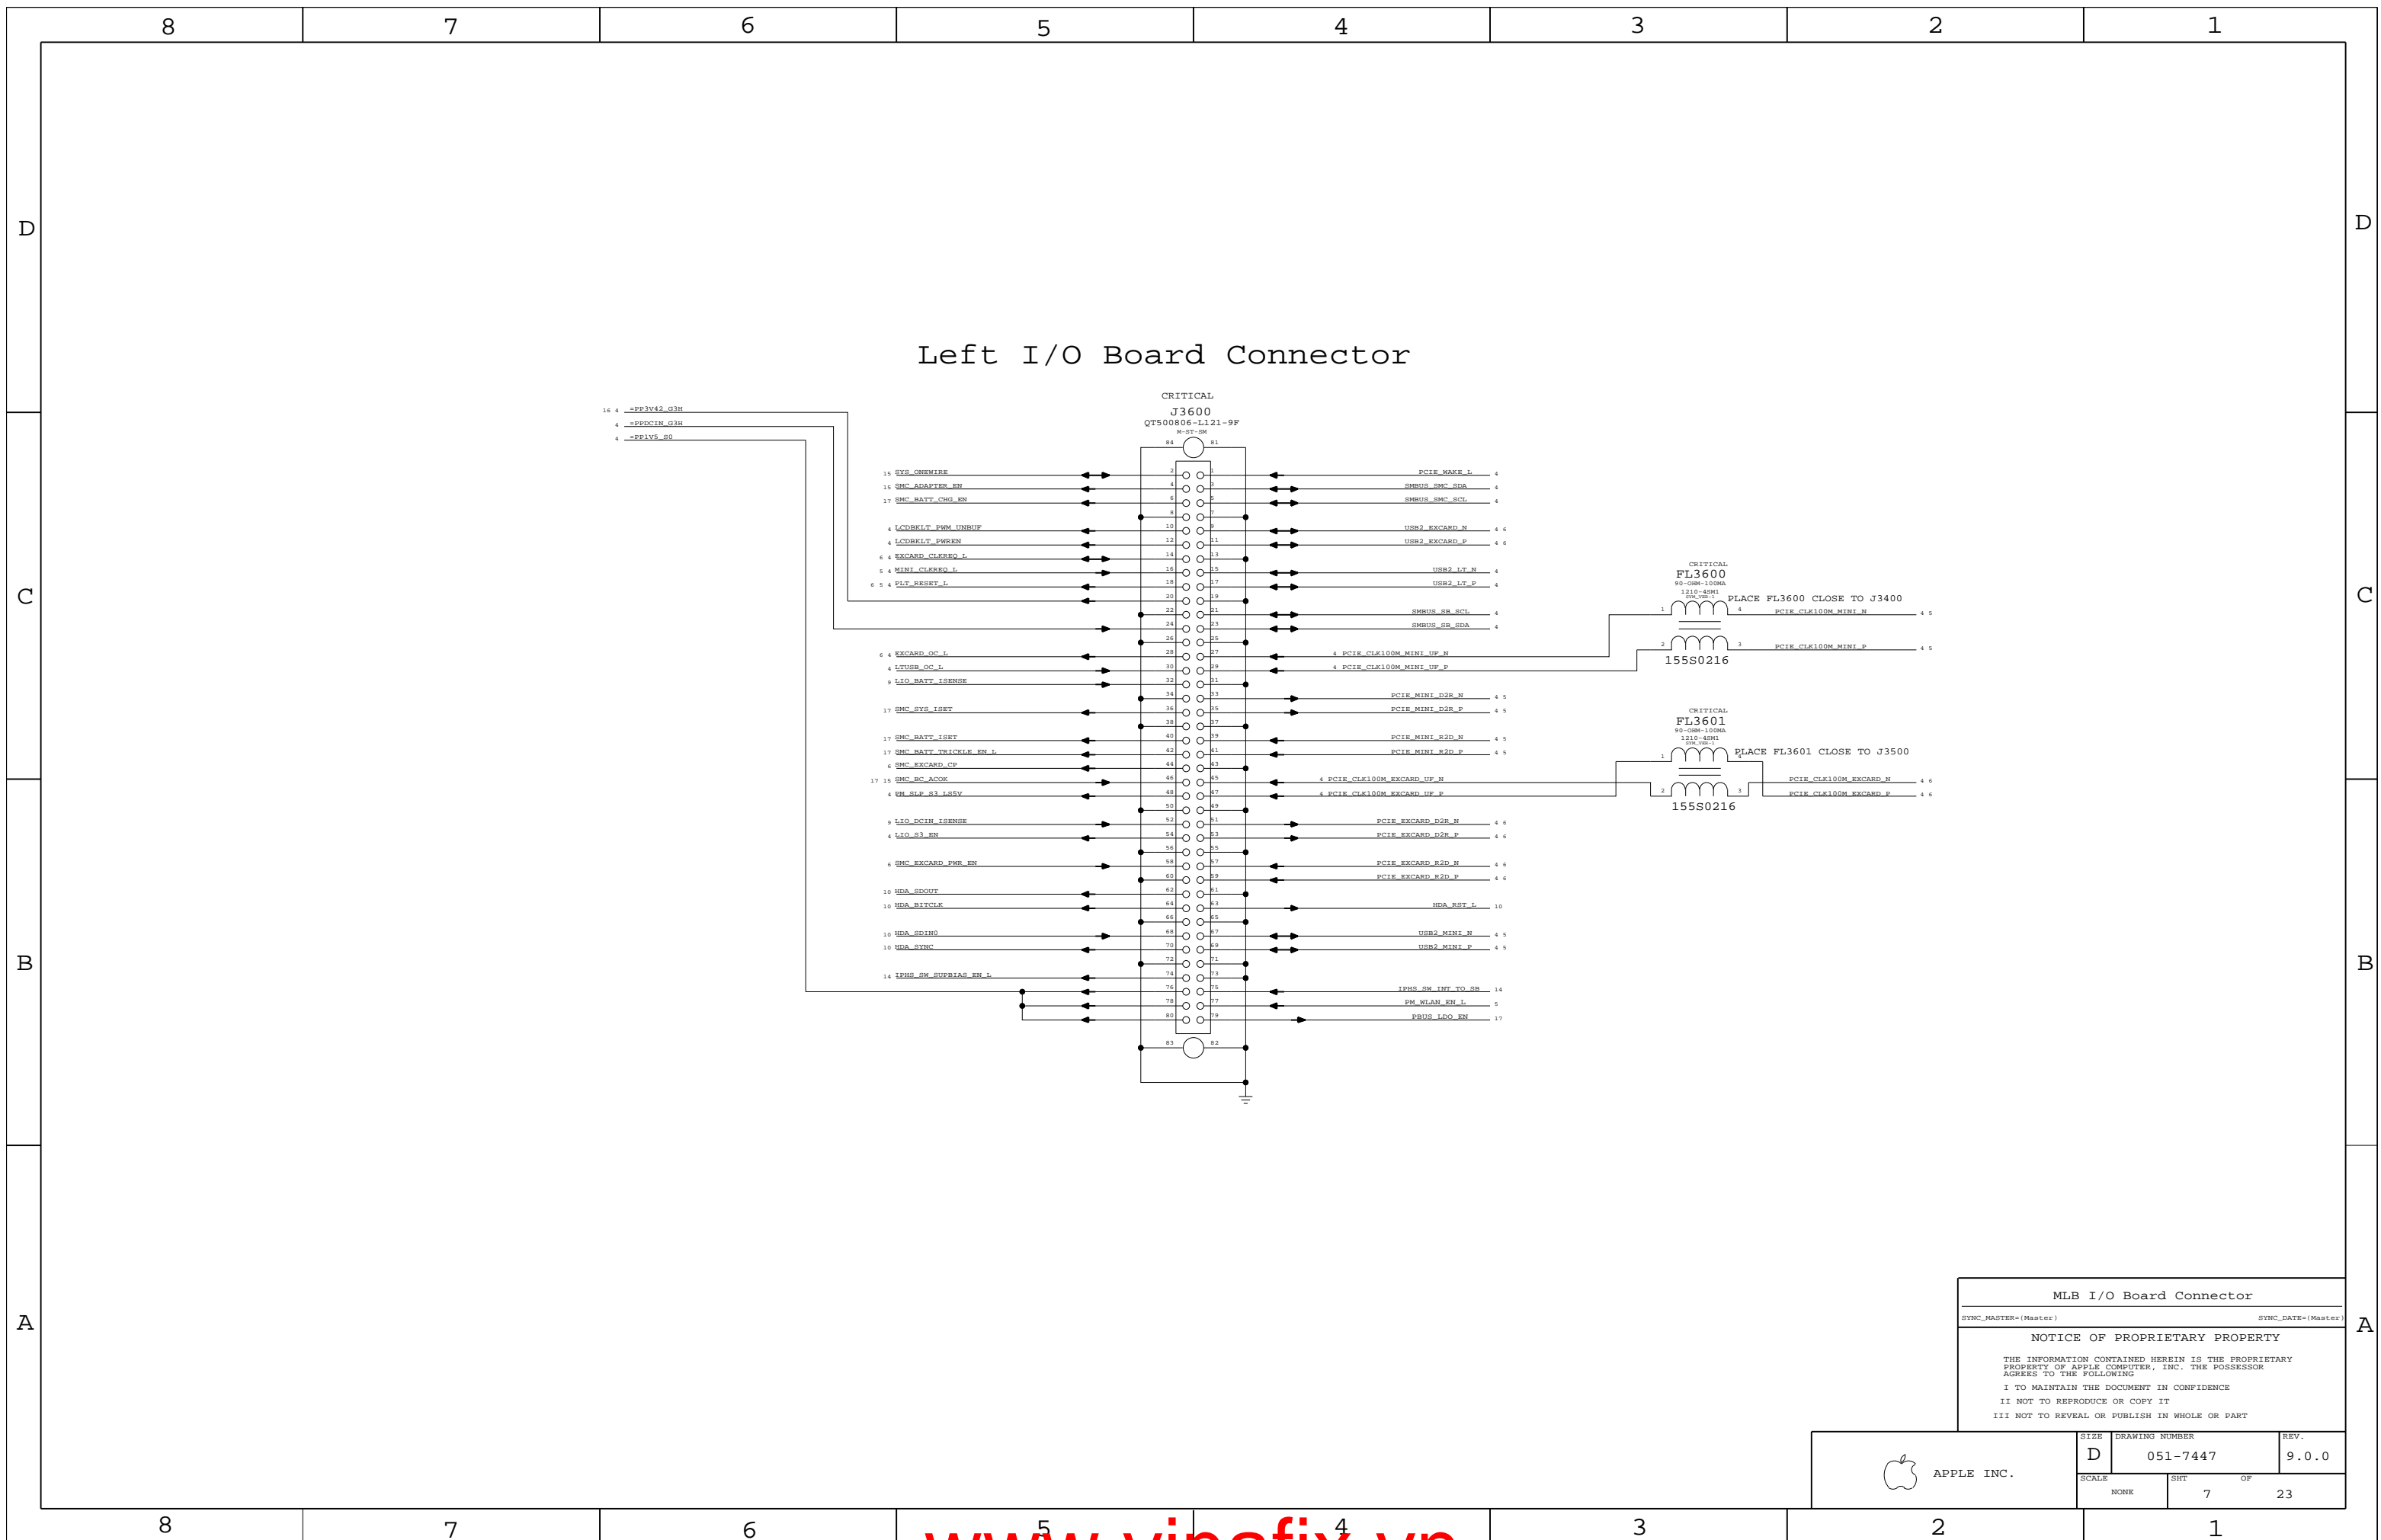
8 7 6 5 4 3 2 1

D

C

B

A

Left I/O Board Connector

CRITICAL
J3600
QT500806-L121-9F
M-ST-SM

16 4 =PP3V42_G3H
4 =PPDCIN_G3H
4 =PP1V5_S0

15 SYS_ONEWIRE
16 SMC_ADAPTER_EN
17 SMC_BATT_CHG_EN
4 LCDBKLT_PWM_UNBUF
4 LCDBKLT_PWREN
6 4 EXCARD_CLKREQ_L
5 4 MINI_CLKREQ_L
6 5 4 PLT_RESET_L
6 4 EXCARD_OC_L
4 LTUSB_OC_L
9 LIO_BATT_ISENSE
17 SMC_SYS_ISET
17 SMC_BATT_ISET
17 SMC_BATT_TRICKLE_EN_L
6 SMC_EXCARD_CP
17 15 SMC_BC_ACOK
4 PM_SLP_S3_LS5V
9 LIO_DCIN_ISENSE
4 LIO_S3_EN
6 SMC_EXCARD_PWR_EN
10 HDA_SDOUT
10 HDA_BITCLK
10 HDA_SDIN0
10 HDA_SYNC
14 IPHS_SW_SUPBIAS_EN_L

PCIE_WAKE_L 4
SMBUS_SMC_SDA 4
SMBUS_SMC_SCL 4
USB2_EXCARD_N 4 6
USB2_EXCARD_P 4 6
USB2_LT_N 4
USB2_LT_P 4
SMBUS_SB_SCL 4
SMBUS_SB_SDA 4
4 PCIE_CLK100M_MINI_UF_N
4 PCIE_CLK100M_MINI_UF_P
PCIE_MINI_D2R_N 4 5
PCIE_MINI_D2R_P 4 5
PCIE_MINI_R2D_N 4 5
PCIE_MINI_R2D_P 4 5
4 PCIE_CLK100M_EXCARD_UF_N
4 PCIE_CLK100M_EXCARD_UF_P
PCIE_EXCARD_D2R_N 4 6
PCIE_EXCARD_D2R_P 4 6
PCIE_EXCARD_R2D_N 4 6
PCIE_EXCARD_R2D_P 4 6
HDA_RST_L 10
USB2_MINI_N 4 5
USB2_MINI_P 4 5
IPHS_SW_INT_TO_SB 14
PM_WLAN_EN_L 5
PBUS_LDO_EN 17

CRITICAL
FL3600
90-OHM-100MA
1210-4SM1
SYM_VER-1
PLACE FL3600 CLOSE TO J3400
PCIE_CLK100M_MINI_N 4 5
PCIE_CLK100M_MINI_P 4 5
155S0216

CRITICAL
FL3601
90-OHM-100MA
1210-4SM1
SYM_VER-1
PLACE FL3601 CLOSE TO J3500
PCIE_CLK100M_EXCARD_N 4 6
PCIE_CLK100M_EXCARD_P 4 6
155S0216

MLB I/O Board Connector
SYNC_MASTER=(Master) SYNC_DATE=(Master)
NOTICE OF PROPRIETARY PROPERTY
THE INFORMATION CONTAINED HEREIN IS THE PROPRIETARY PROPERTY OF APPLE COMPUTER, INC. THE POSSESSOR AGREES TO THE FOLLOWING
I TO MAINTAIN THE DOCUMENT IN CONFIDENCE
II NOT TO REPRODUCE OR COPY IT
III NOT TO REVEAL OR PUBLISH IN WHOLE OR PART
APPLE INC.
SIZE D DRAWING NUMBER 051-7447 REV. 9.0.0
SCALE NONE SHT 7 OF 23

www.vinafix.vn